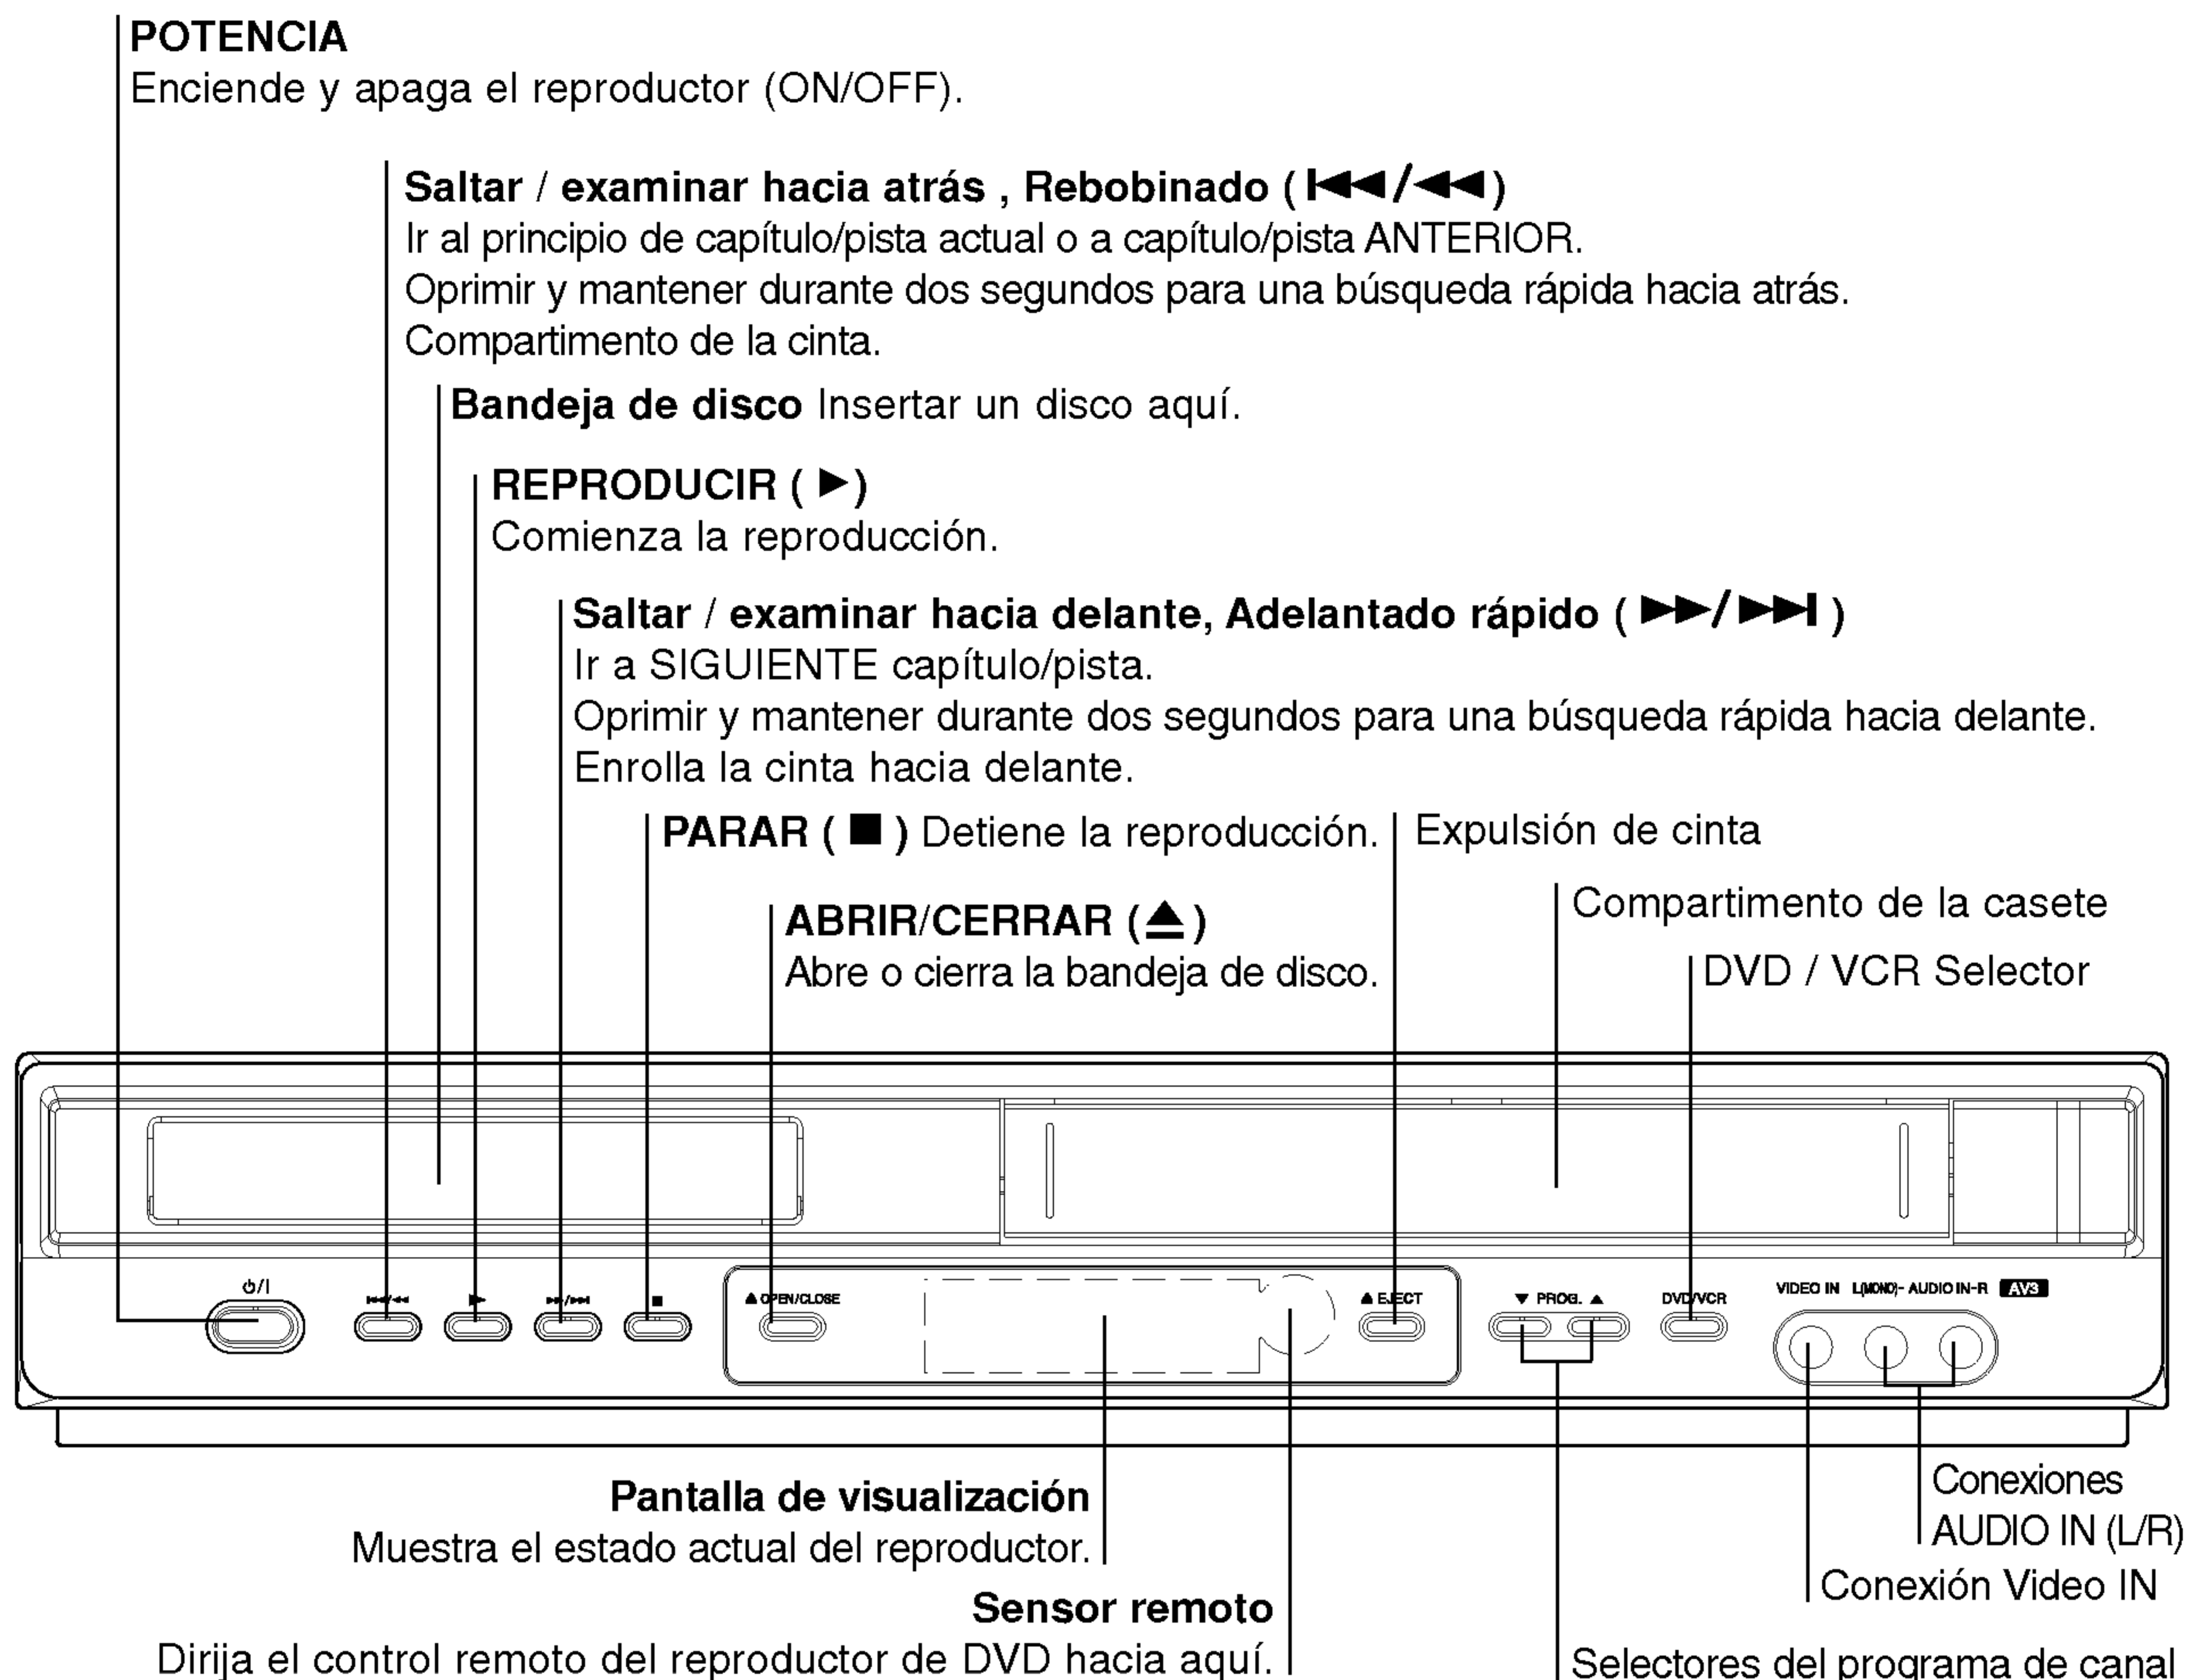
POTENCIA
Enciende y apaga el reproductor (ON/OFF).

Saltar / examinar hacia atrás , Rebobinado ( ⏮/⏪ )
Ir al principio de capítulo/pista actual o a capítulo/pista ANTERIOR.
Oprimir y mantener durante dos segundos para una búsqueda rápida hacia atrás.
Compartimento de la cinta.

Bandeja de disco Insertar un disco aquí.

REPRODUCIR ( ▶ )
Comienza la reproducción.

Saltar / examinar hacia delante, Adelantado rápido ( ⏩/⏭ )
Ir a SIGUIENTE capítulo/pista.
Oprimir y mantener durante dos segundos para una búsqueda rápida hacia delante.
Enrolla la cinta hacia delante.

PARAR ( ■ ) Detiene la reproducción.

Expulsión de cinta

Compartimento de la casete

ABRIR/CERRAR (⏏)
Abre o cierra la bandeja de disco.

DVD / VCR Selector

⏻/I

⏮/⏪

▶

⏩/⏭

■

⏏ OPEN/CLOSE

⏏ EJECT

▼ PROG. ▲

DVD/VCR

VIDEO IN L(MONO)- AUDIO IN-R AV3

Pantalla de visualización
Muestra el estado actual del reproductor.

Sensor remoto
Dirija el control remoto del reproductor de DVD hacia aquí.

Conexiones
AUDIO IN (L/R)

Conexión Video IN

Selectores del programa de canal